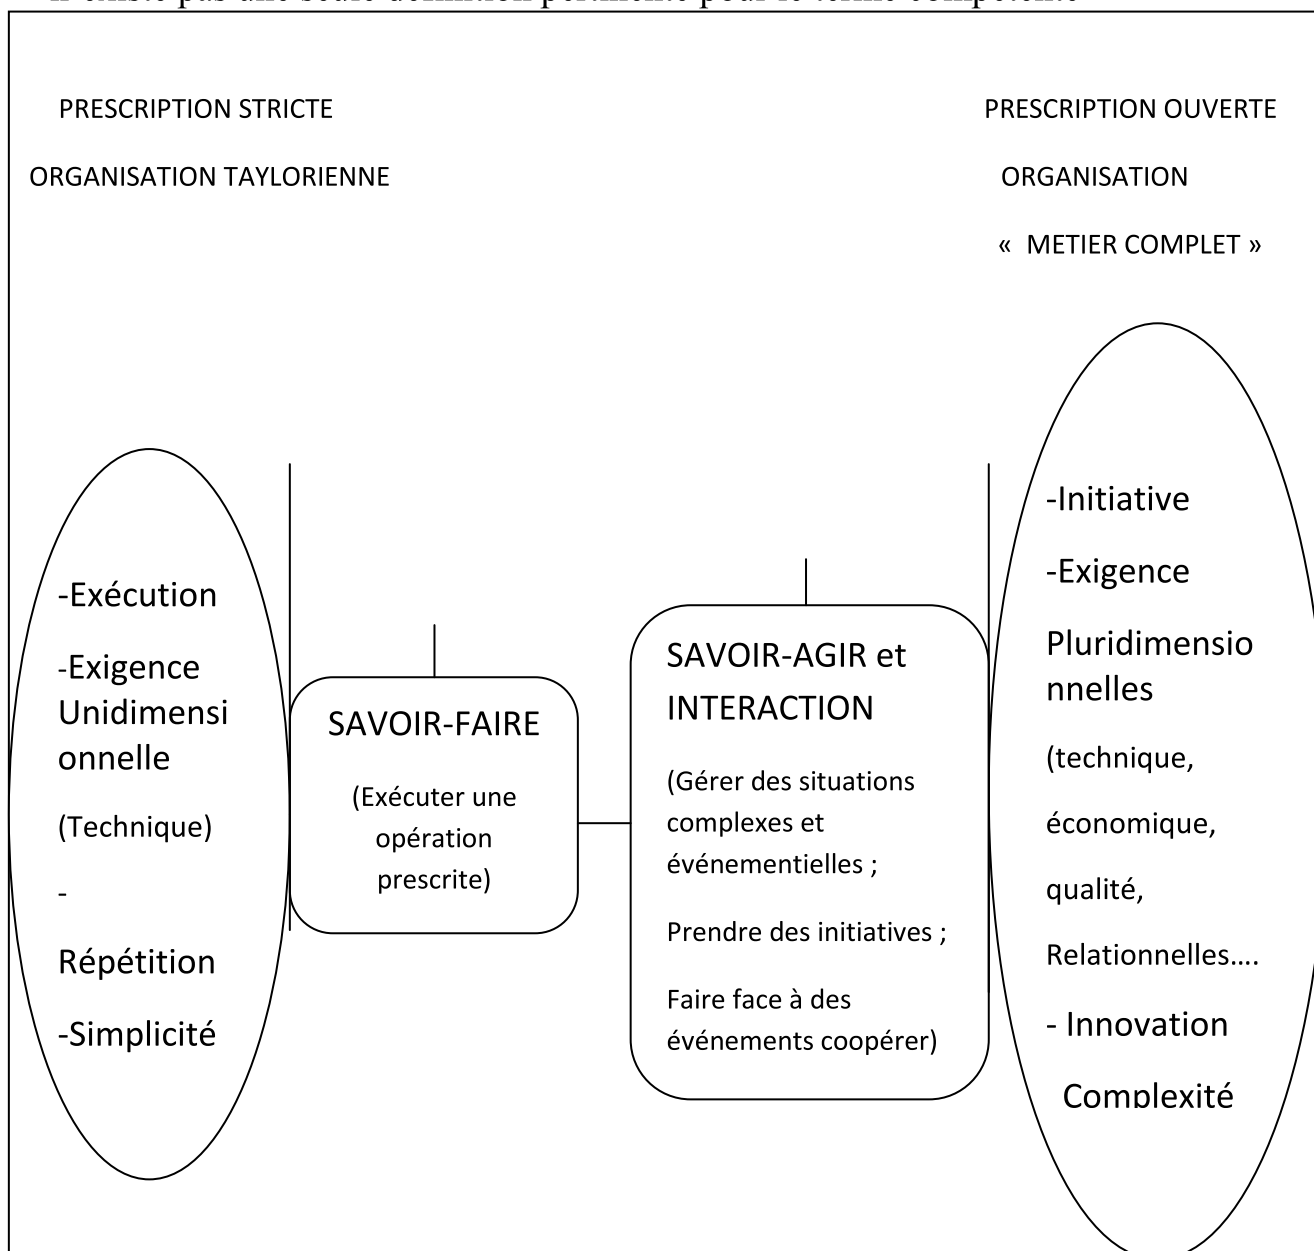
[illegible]

PRESCRIPTION STRICTE

ORGANISATION TAYLORIENNE

PRESCRIPTION OUVERTE

ORGANISATION

« METIER COMPLET »

-Exécution

-Exigence Unidimensionnelle

(Technique)

-

Répétition

-Simplicité

SAVOIR-FAIRE

(Exécuter une opération prescrite)

SAVOIR-AGIR et INTERACTION

(Gérer des situations complexes et événementielles ;

Prendre des initiatives ;

Faire face à des événements coopérer)

-Initiative

-Exigence

Pluridimensionnelles

(technique,

économique,

qualité,

Relationnelles….

- Innovation

Complexité